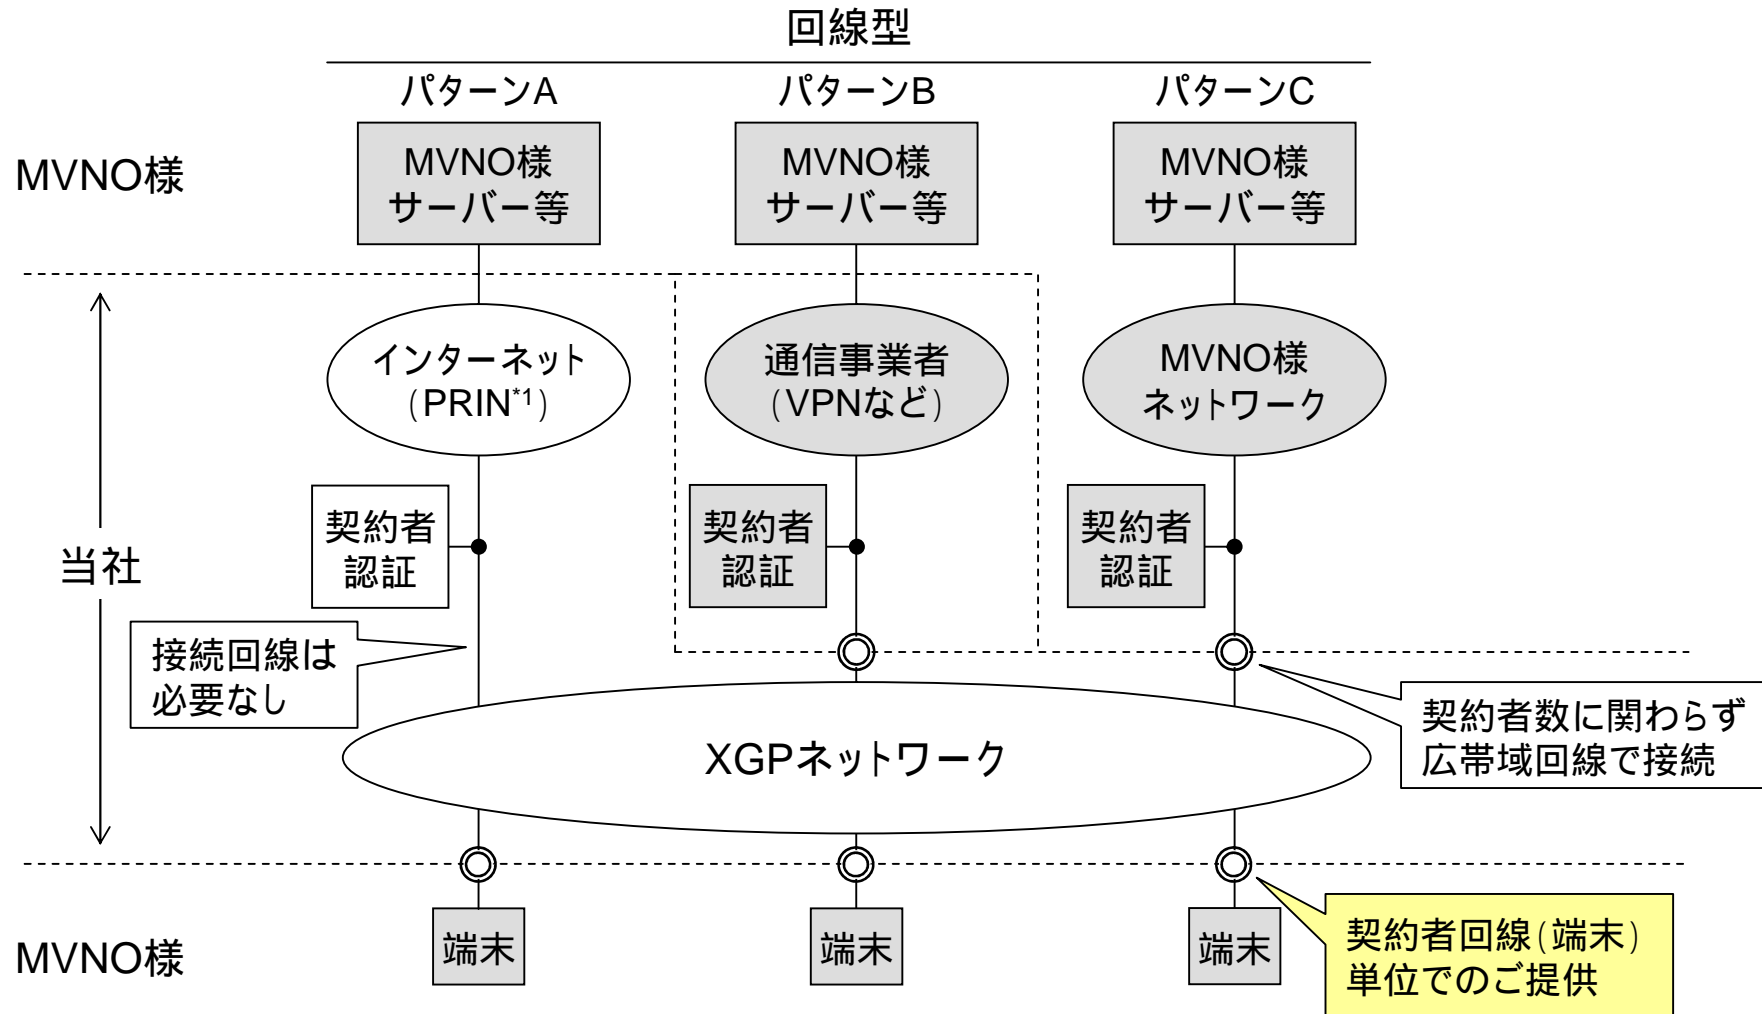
回線型

パターンA

パターンB

パターンC

MVNO様

MVNO様
サーバー等

MVNO様
サーバー等

MVNO様
サーバー等

インターネット
(PRIN$^{*1}$)

通信事業者
(VPNなど)

MVNO様
ネットワーク

当社

契約者
認証

契約者
認証

契約者
認証

接続回線は
必要なし

契約者数に関わらず
広帯域回線で接続

XGPネットワーク

MVNO様

端末

端末

端末

契約者回線(端末)
単位でのご提供